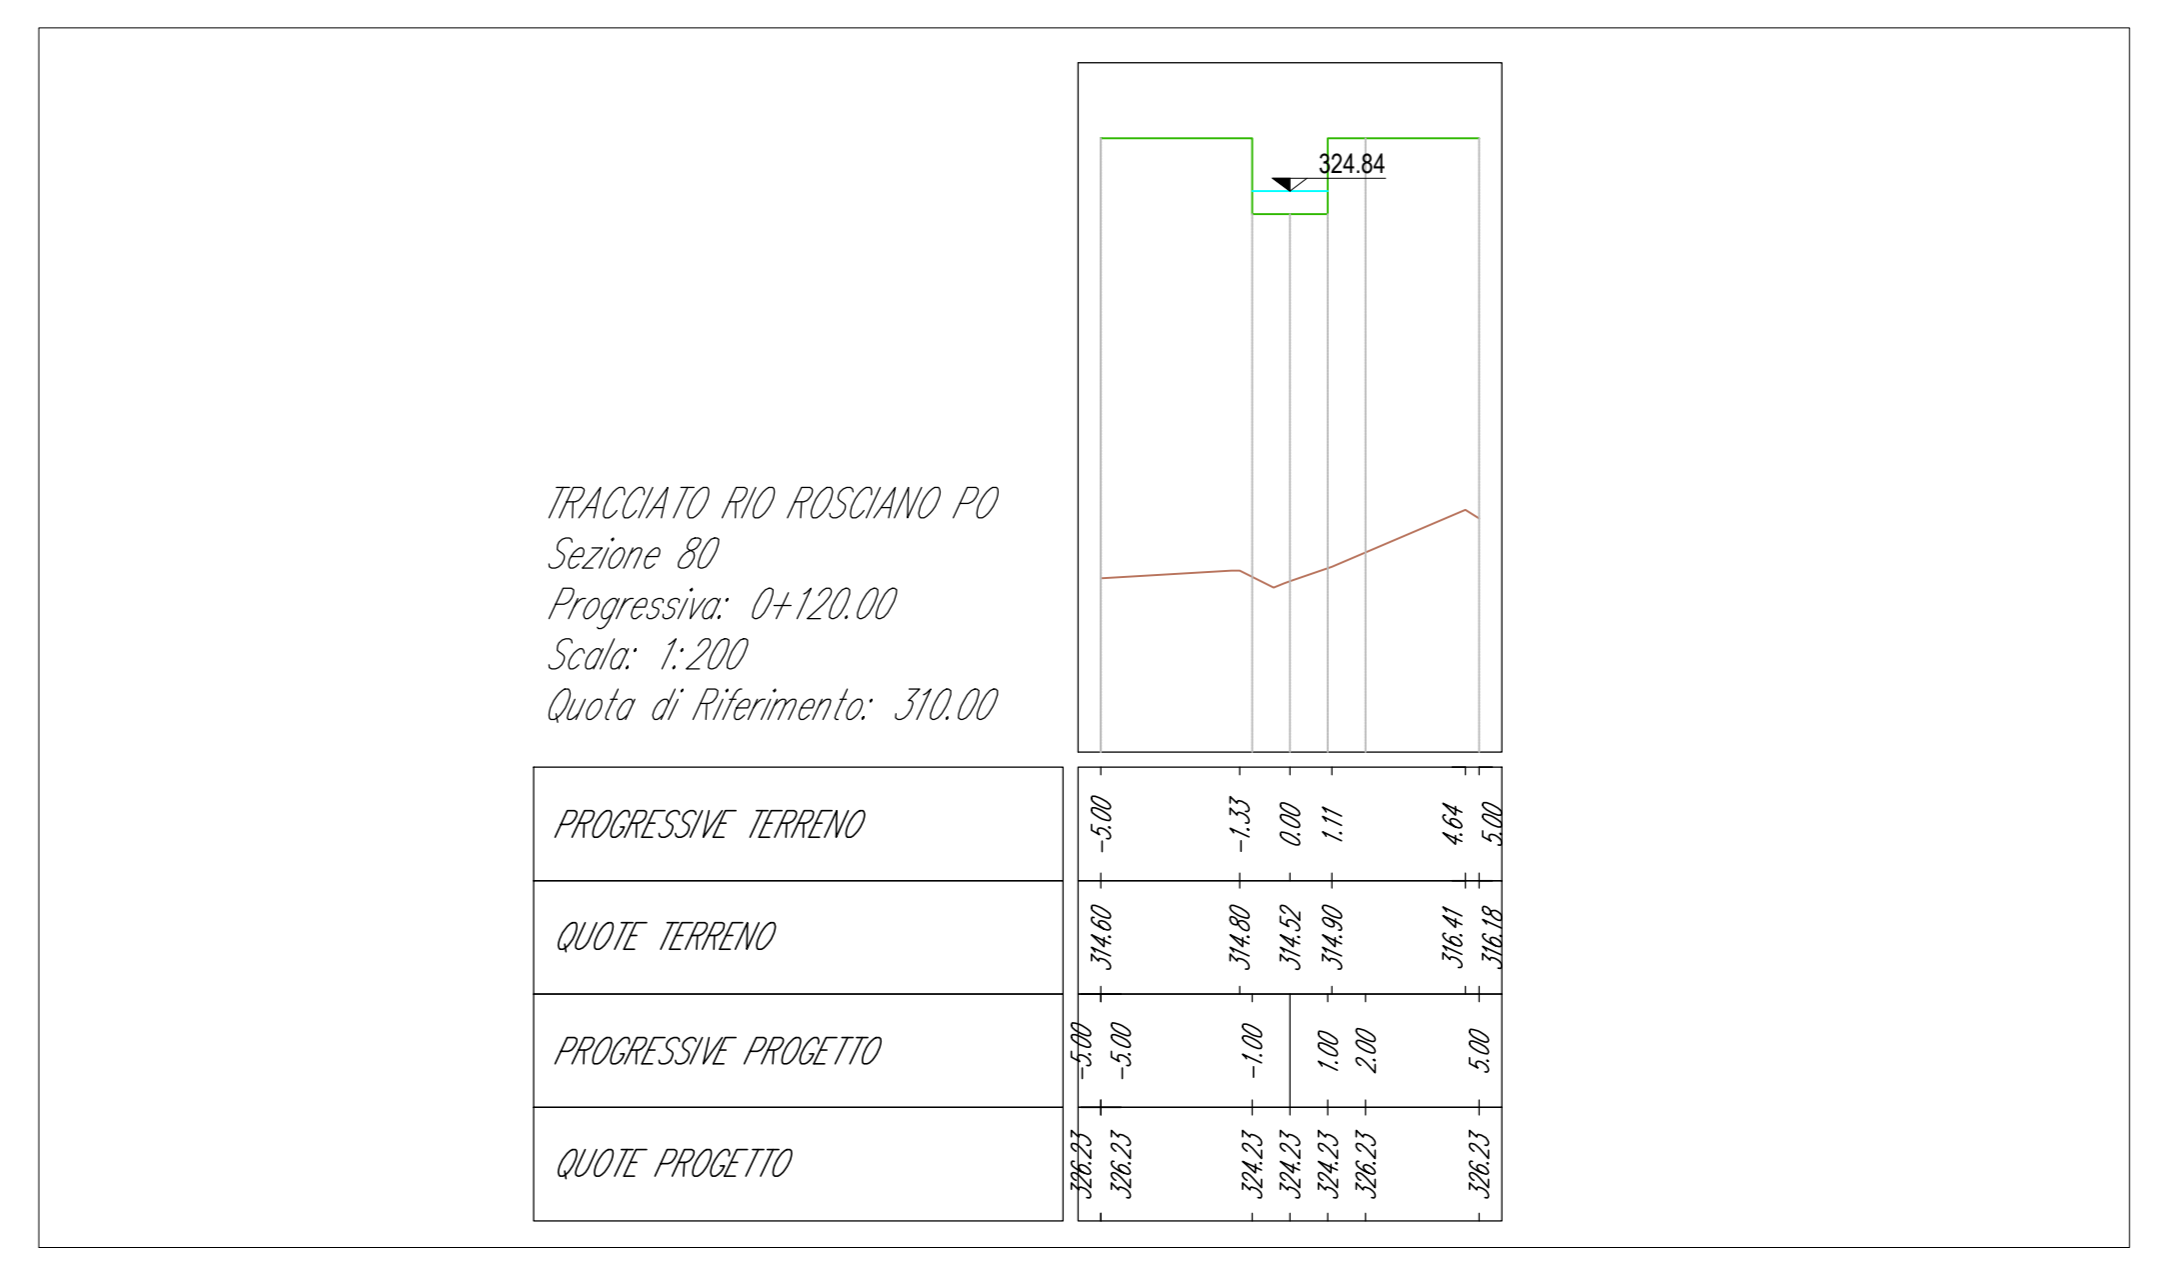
324.84

TRACCIATO RIO ROSCIANO PO
Sezione 80
Progressiva: 0+120.00
Scala: 1:200
Quota di Riferimento: 310.00

| | | | | | | | | |
|---|---|---|---|---|---|---|---|---|
| PROGRESSIVE TERRENO | -5.00 | | -1.33 | 0.00 | 1.11 | | 4.64 | 5.00 |
| QUOTE TERRENO | 314.60 | | 314.80 | 314.52 | 314.90 | | 316.41 | 316.18 |
| PROGRESSIVE PROGETTO | -5.00 | -5.00 | -1.00 | | 1.00 | 2.00 | 5.00 | |
| QUOTE PROGETTO | 326.23 | 326.23 | 324.23 | 324.23 | 324.23 | 326.23 | 326.23 | |